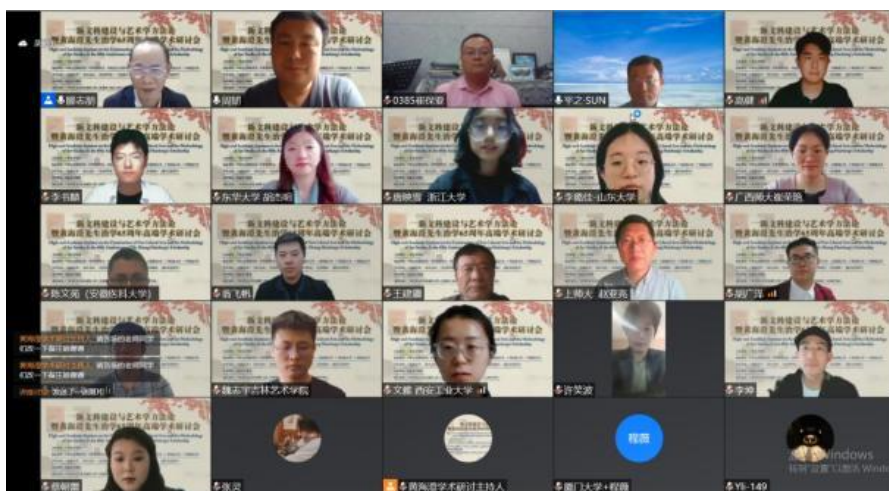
顾志朗
阎鹏
0385崔保安
平之SUN
袁健
李书麟
东华大学 胡杰明
唐映雪 浙江大学
李德佳-山东大学
广西师大崔荣艳
陈文苑（安徽农业大学）
黄飞帆
王建鑫
上师大 叔亚亮
胡广东
魏志宇吉林艺术学院
文娜 西安工业大学
许笑波
李骅
佟淑丽
张灵
黄梅湖学术研讨主持人
程鹏
厦门大学+程鹏
YE-149
Windows
转到"设置"以激活 Windows。